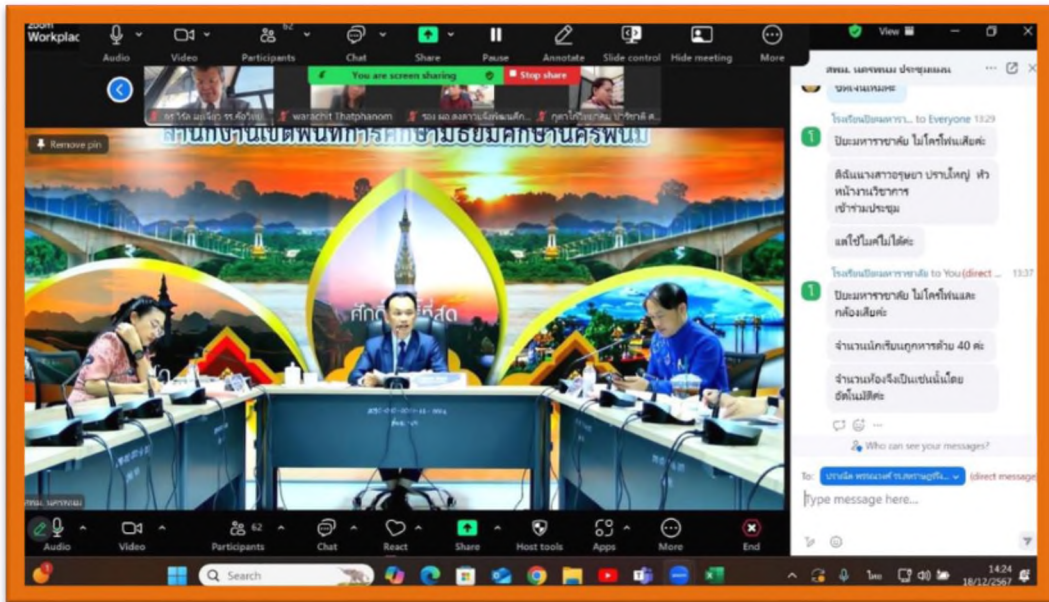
Zoom Workplace

Audio Video 62 Participants Chat Share Pause Annotate Slide control Hide meeting More

View

You are screen sharing

Stop share

Remove pin

warachit Thatphanom

สพม. นครพนม ประชุมออนไลน์

โรงเรียนปิยะมหาราชาลัย to Everyone 13:29

ปิยะมหาราชาลัย ไมโครโฟนเสียค่ะ

ดิฉันนางสาวอรุษยา ปราบใหญ่ หัวหน้างานวิชาการ เข้าร่วมประชุม

แต่ใช้ไมค์ไม่ได้ค่ะ

โรงเรียนปิยะมหาราชาลัย to You (direct ... 13:37

ปิยะมหาราชาลัย ไมโครโฟนและกล้องเสียค่ะ

จำนวนนักเรียนถูกหารด้วย 40 ค่ะ

จำนวนห้องจึงเป็นเช่นนั้นโดยอัตโนมัติค่ะ

Who can see your messages?

To: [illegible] (direct message)

Type message here...

สพม. นครพนม

Audio Video 62 Participants Chat React Share Host tools Apps More End

Search

ไทย 14:24 18/12/2567